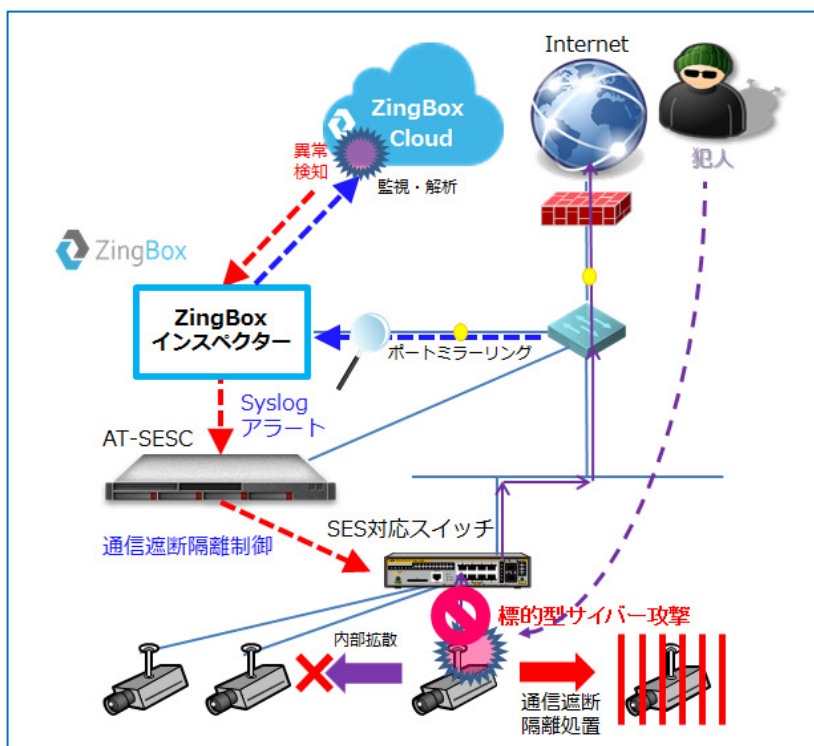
Internet

ZingBox Cloud

異常検知

監視・解析

犯人

ZingBox

ZingBox インスペクター

ポートミラーリング

Syslog アラート

AT-SESC

SES対応スイッチ

通信遮断隔離制御

標的型サイバー攻撃

内部拡散

通信遮断隔離処置